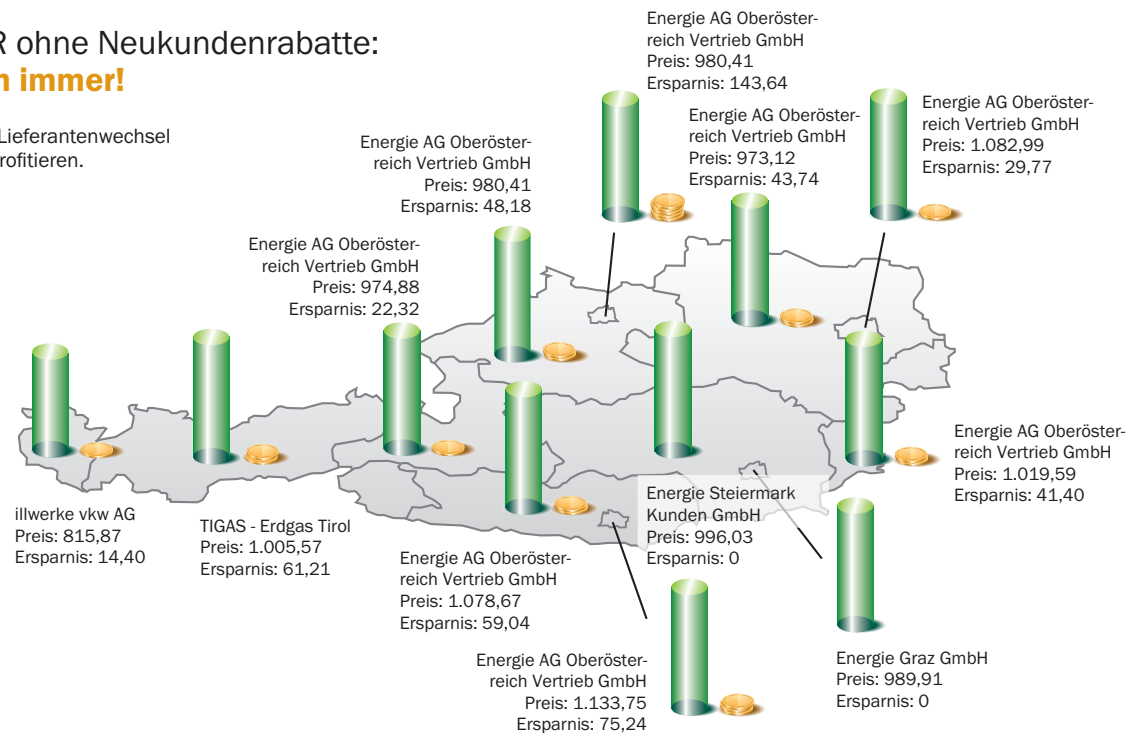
R ohne Neukundenrabatte:
n immer!

Lieferantenwechsel
rofitieren.

Energie AG Oberösterreich Vertrieb GmbH
Preis: 980,41
Ersparnis: 143,64

Energie AG Oberösterreich Vertrieb GmbH
Preis: 973,12
Ersparnis: 43,74

Energie AG Oberösterreich Vertrieb GmbH
Preis: 1.082,99
Ersparnis: 29,77

Energie AG Oberösterreich Vertrieb GmbH
Preis: 980,41
Ersparnis: 48,18

Energie AG Oberösterreich Vertrieb GmbH
Preis: 974,88
Ersparnis: 22,32

Energie AG Oberösterreich Vertrieb GmbH
Preis: 1.019,59
Ersparnis: 41,40

illwerke vkw AG
Preis: 815,87
Ersparnis: 14,40

TIGAS - Erdgas Tirol
Preis: 1.005,57
Ersparnis: 61,21

Energie Steiermark Kunden GmbH
Preis: 996,03
Ersparnis: 0

Energie AG Oberösterreich Vertrieb GmbH
Preis: 1.078,67
Ersparnis: 59,04

Energie AG Oberösterreich Vertrieb GmbH
Preis: 1.133,75
Ersparnis: 75,24

Energie Graz GmbH
Preis: 989,91
Ersparnis: 0